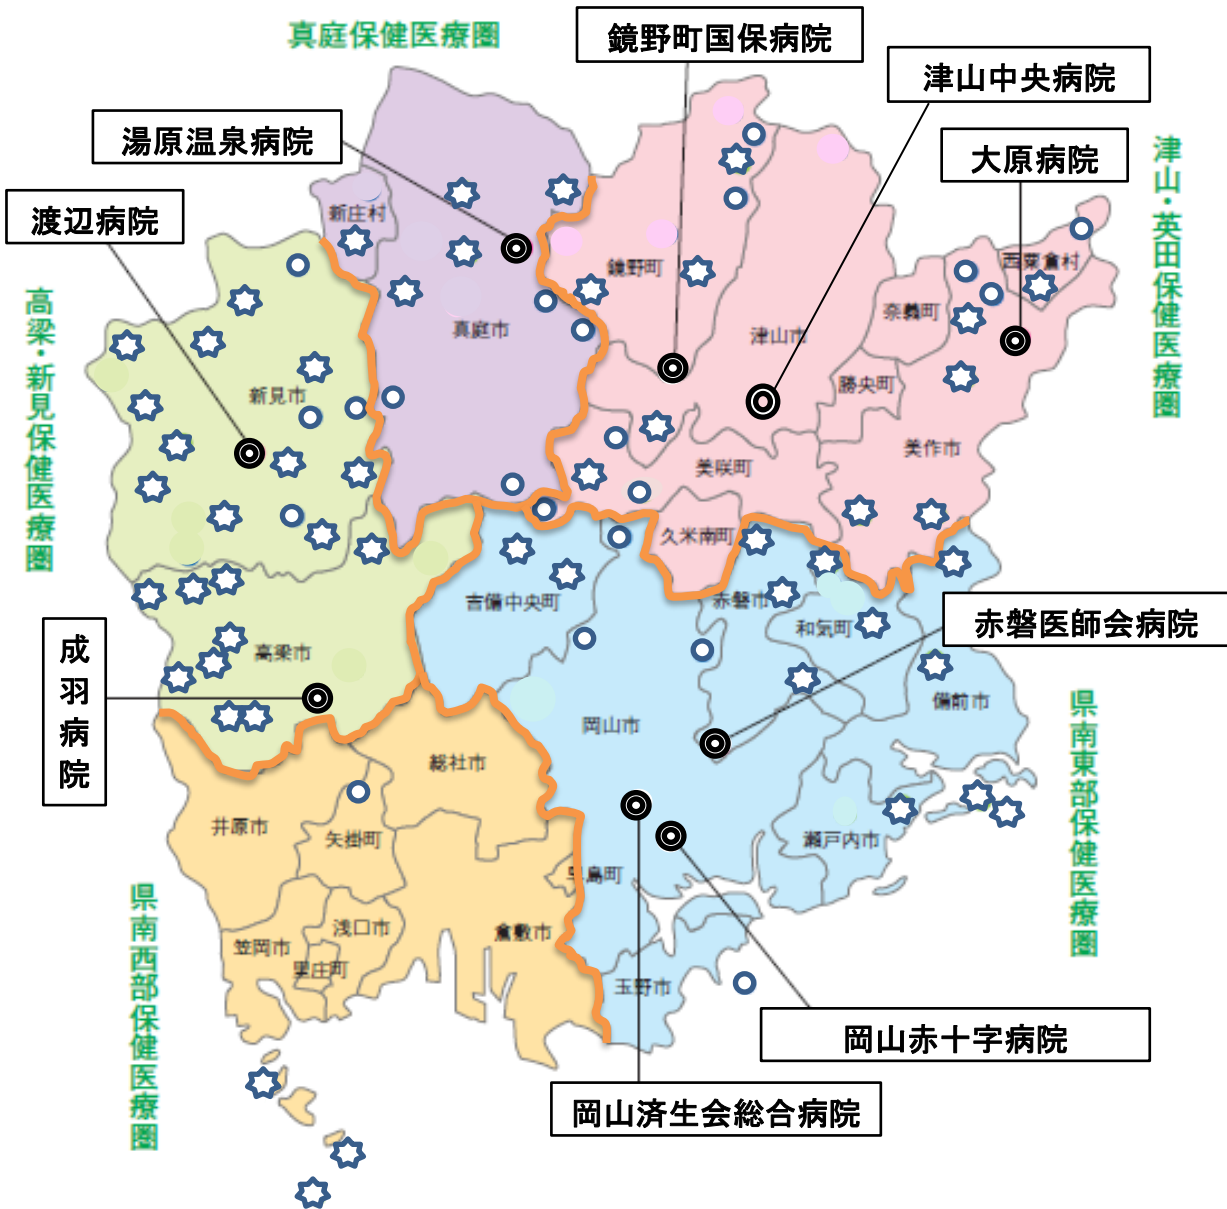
真庭保健医療圏

鏡野町国保病院

津山中央病院

湯原温泉病院

大原病院

津山・英田保健医療圏

渡辺病院

高梁・新見保健医療圏

新庄村

真庭市

鏡野町

津山市

西粟倉村

奈義町

勝央町

美作市

美咲町

新見市

久米南町

吉備中央町

赤磐市

和気町

赤磐医師会病院

備前市

成羽病院

高梁市

岡山市

県南東部保健医療圏

総社市

井原市

矢掛町

瀬戸内市

早島町

浅口市

倉敷市

笠岡市

里庄町

玉野市

県南西部保健医療圏

岡山赤十字病院

岡山済生会総合病院